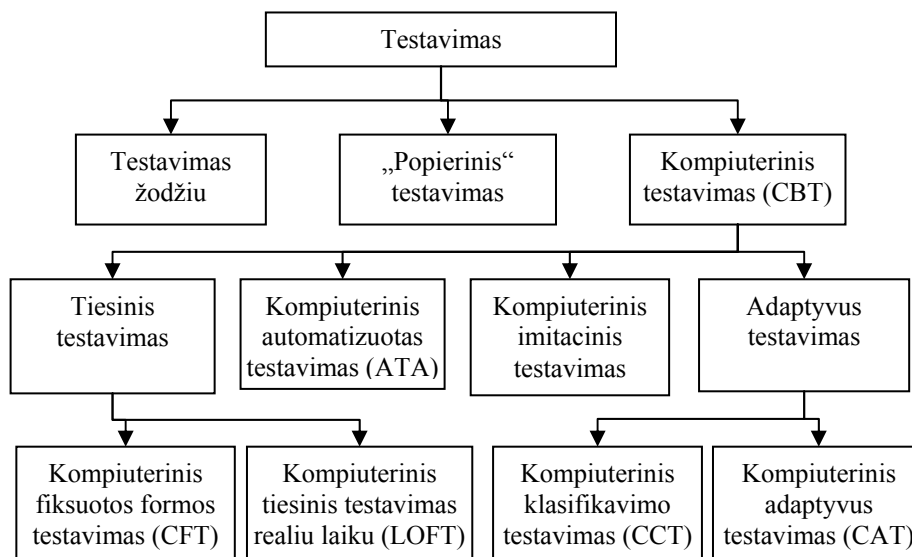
Testavimas

Testavimas žodžiu

„Popierinis“ testavimas

Kompiuterinis testavimas (CBT)

Tiesinis testavimas

Kompiuterinis automatizuotas testavimas (ATA)

Kompiuterinis imitacinis testavimas

Adaptyvus testavimas

Kompiuterinis fiksuotos formos testavimas (CFT)

Kompiuterinis tiesinis testavimas realiu laiku (LOFT)

Kompiuterinis klasifikavimo testavimas (CCT)

Kompiuterinis adaptyvus testavimas (CAT)